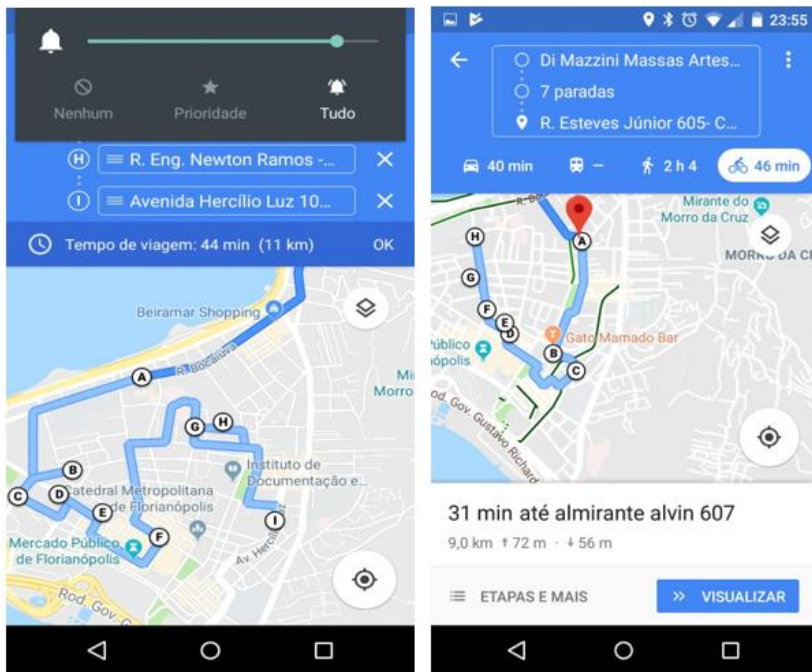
Nenhum
Prioridade
Tudo

H R. Eng. Newton Ramos -...
I Avenida Hercílio Luz 10...

Tempo de viagem: 44 min (11 km) OK

Beiramar Shopping
R. Bocaiúva
Instituto de Documentação e...
Catedral Metropolitana de Florianópolis
Mercado Público de Florianópolis
Av. Hercílio Luz
Rod. Gov.
Morro
A B C D E F G H I

23:55
Di Mazzini Massas Artes...
7 paradas
R. Esteves Júnior 605- C...

40 min
—
2 h 4
46 min

Mirante do Morro da Cruz
MORRO DA CR
Gato Mamado Bar
Público
ópolis
Rod. Gov. Gustavo Richard
A B C D E F G H

31 min até almirante alvin 607
9,0 km ↑72 m · ↓56 m

ETAPAS E MAIS
VISUALIZAR